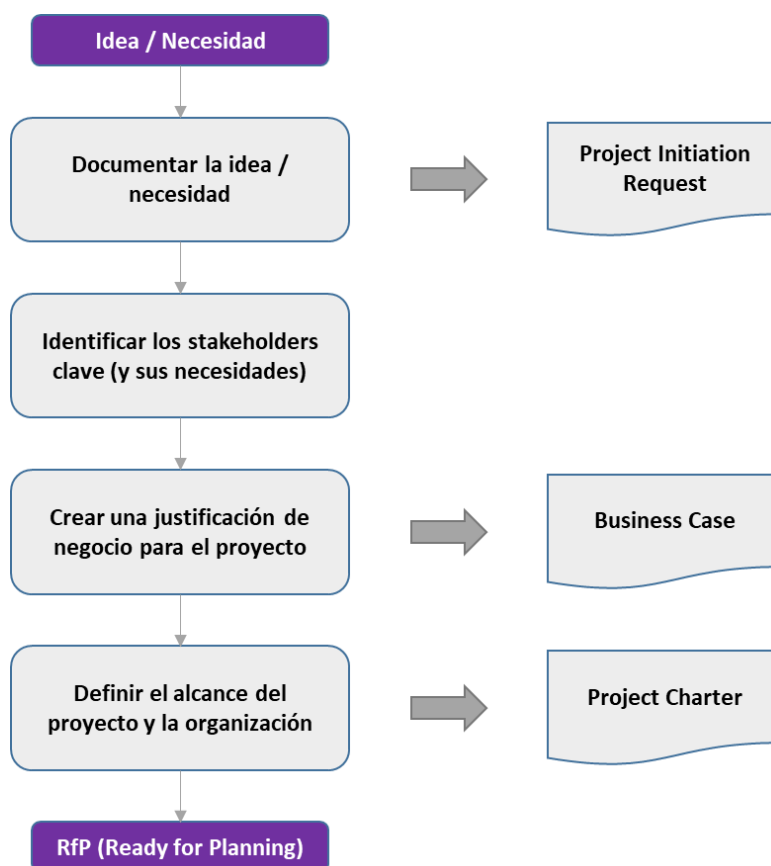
Idea / Necesidad

Documentar la idea / necesidad

Project Initiation Request

Identificar los stakeholders clave (y sus necesidades)

Crear una justificación de negocio para el proyecto

Business Case

Definir el alcance del proyecto y la organización

Project Charter

RfP (Ready for Planning)